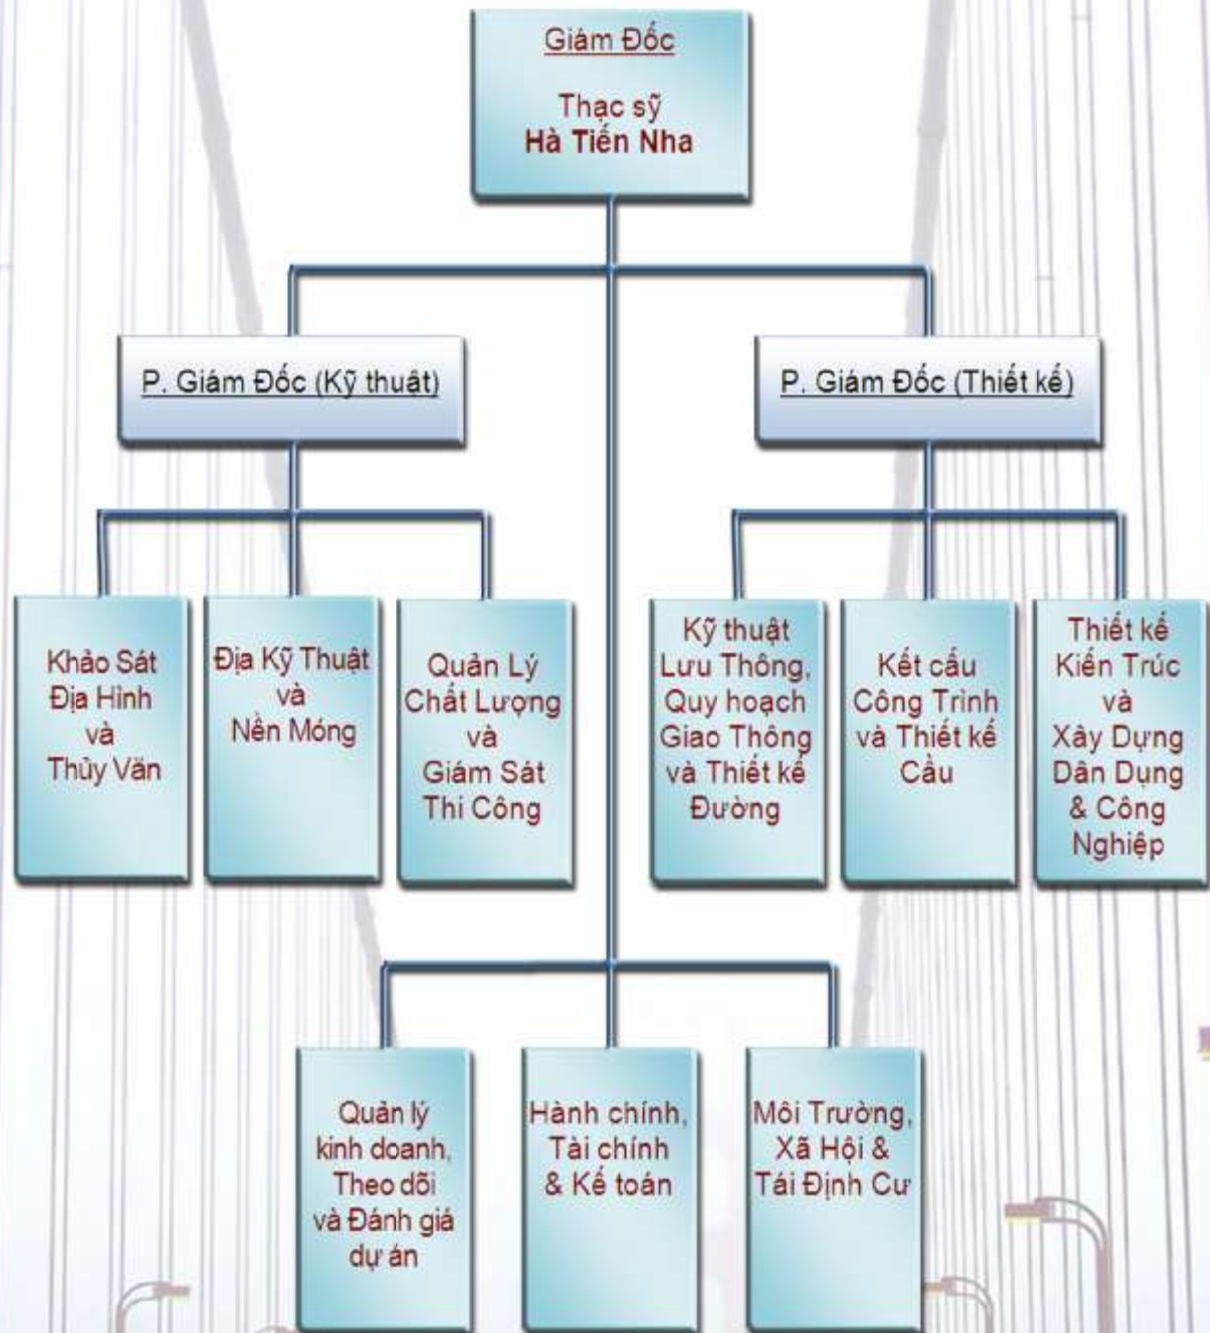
Giám Đốc

Thạc sỹ
Hà Tiến Nha

P. Giám Đốc (Kỹ thuật)

P. Giám Đốc (Thiết kế)

Khảo Sát Địa Hình và Thủy Văn

Địa Kỹ Thuật và Nền Móng

Quản Lý Chất Lượng và Giám Sát Thi Công

Kỹ thuật Lưu Thông, Quy hoạch Giao Thông và Thiết kế Đường

Kết cấu Công Trình và Thiết kế Cầu

Thiết kế Kiến Trúc và Xây Dựng Dân Dụng & Công Nghiệp

Quản lý kinh doanh, Theo dõi và Đánh giá dự án

Hành chính, Tài chính & Kế toán

Môi Trường, Xã Hội & Tái Định Cư